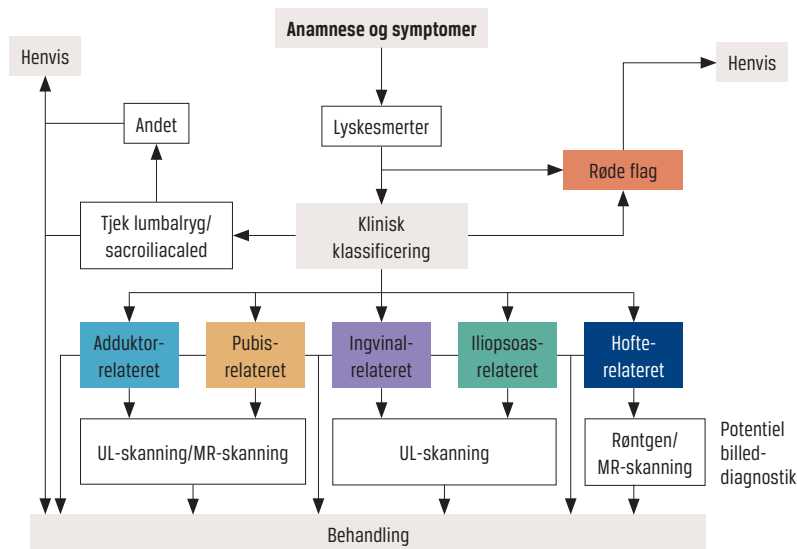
Anamnese og symptomer

Henvis

Henvis

Andet

Lyskesmerter

Røde flag

Tjek lumbalryg/ sacroiliacaled

Klinisk klassificering

Adduktor-relateret

Pubis-relateret

Ingvinal-relateret

Iliopsoas-relateret

Hofte-relateret

UL-skanning/MR-skanning

UL-skanning

Røntgen/ MR-skanning

Potentiel billed-diagnostik

Behandling